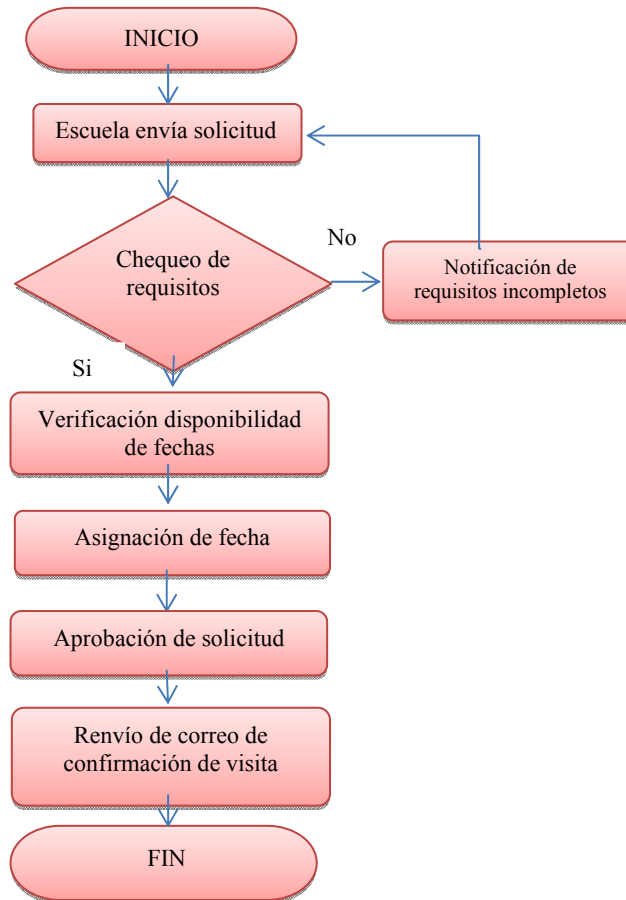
INICIO

Escuela envía solicitud

Chequeo de requisitos

No

Notificación de requisitos incompletos

Si

Verificación disponibilidad de fechas

Asignación de fecha

Aprobación de solicitud

Renvío de correo de confirmación de visita

FIN